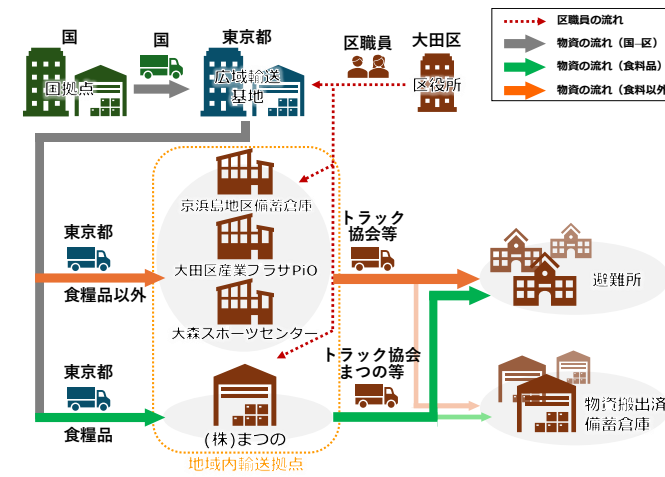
区職員の流れ
物資の流れ（国−区）
物資の流れ（食料品）
物資の流れ（食料以外）

国
国拠点
国
東京都
広域輸送基地
区職員
大田区
区役所

京浜島地区備蓄倉庫
大田区産業プラザPiO
大森スポーツセンター
(株)まつの
地域内輸送拠点

東京都
食糧品以外
東京都
食糧品

トラック協会等
トラック協会まつの等

避難所
物資搬出済備蓄倉庫